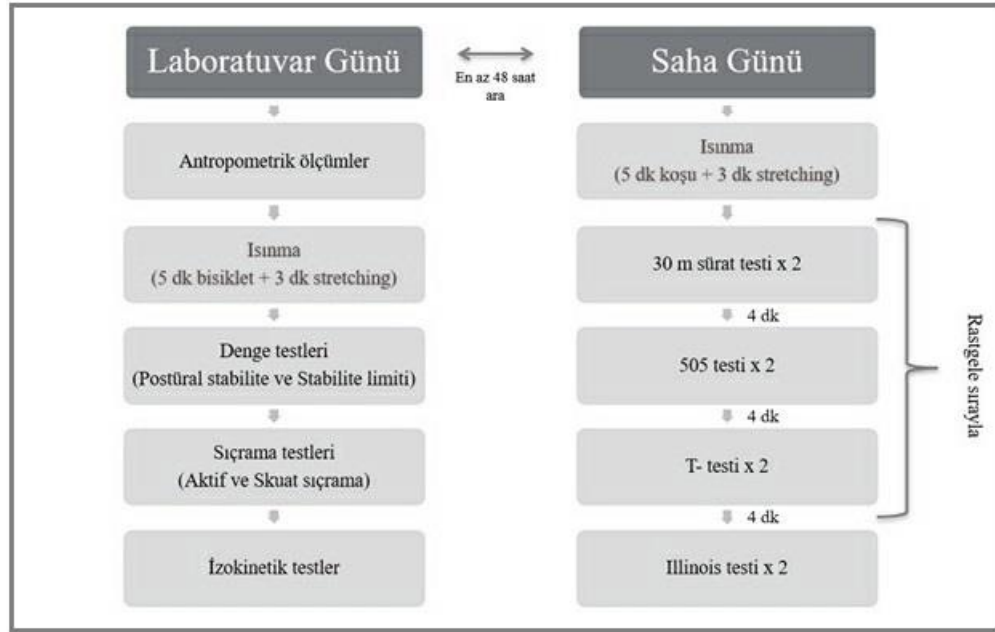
Laboratuvar Günü

En az 48 saat ara

Saha Günü

Antropometrik ölçümler

Isınma
(5 dk bisiklet + 3 dk stretching)

Denge testleri
(Postüral stabilite ve Stabilite limiti)

Sıçrama testleri
(Aktif ve Skuat sıçrama)

İzokinetik testler

Isınma
(5 dk koşu + 3 dk stretching)

30 m sürat testi x 2

4 dk

505 testi x 2

4 dk

T- testi x 2

4 dk

Illinois testi x 2

Rastgele sırayla